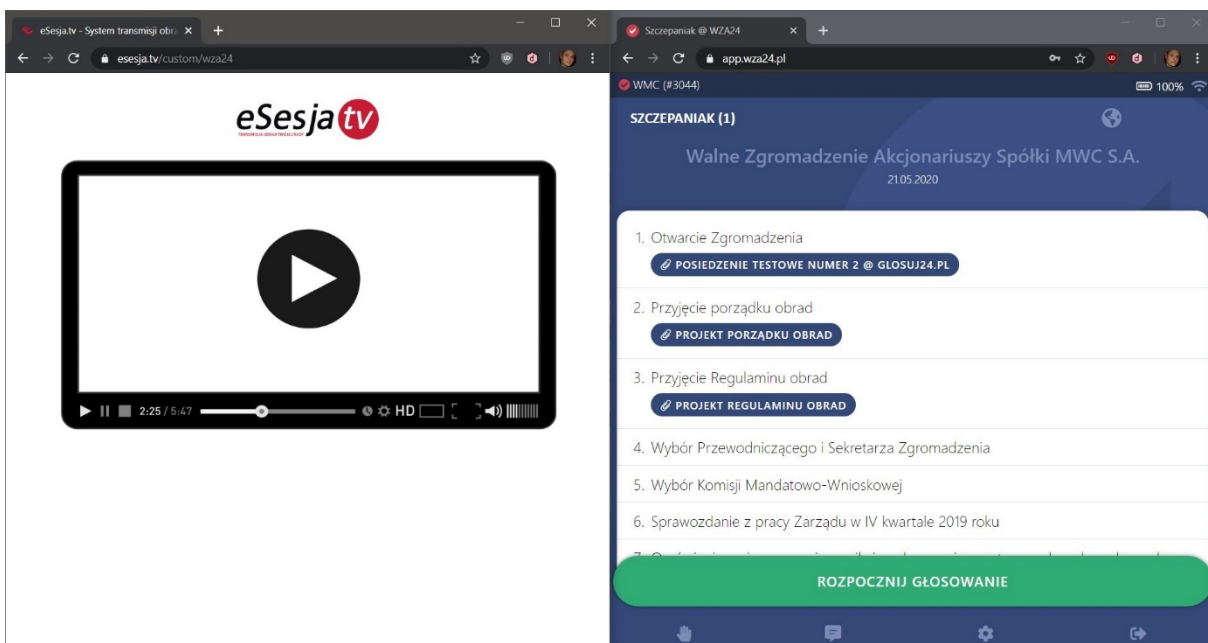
eSesja.tv - System transmisji obr ×

esesja.tv/custom/wza24

eSesja tv

TRANSMISJA OBRAD RADY

2:25 / 5:47 HD

Szczepaniak @ WZA24 ×

app.wza24.pl

WMC (#3044)

100%

SZCZEPANIAK (1)

Walne Zgromadzenie Akcjonariuszy Spółki MWC S.A.

21.05.2020

1. Otwarcie Zgromadzenia

POSIEDZENIE TESTOWE NUMER 2 @ GLOSUJ24.PL

2. Przyjęcie porządku obrad

PROJEKT PORZĄDKU OBRAD

3. Przyjęcie Regulaminu obrad

PROJEKT REGULAMINU OBRAD

4. Wybór Przewodniczącego i Sekretarza Zgromadzenia

5. Wybór Komisji Mandatowo-Wnioskowej

6. Sprawozdanie z pracy Zarządu w IV kwartale 2019 roku

7. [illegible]

ROZPOCZNIJ GŁOSOWANIE